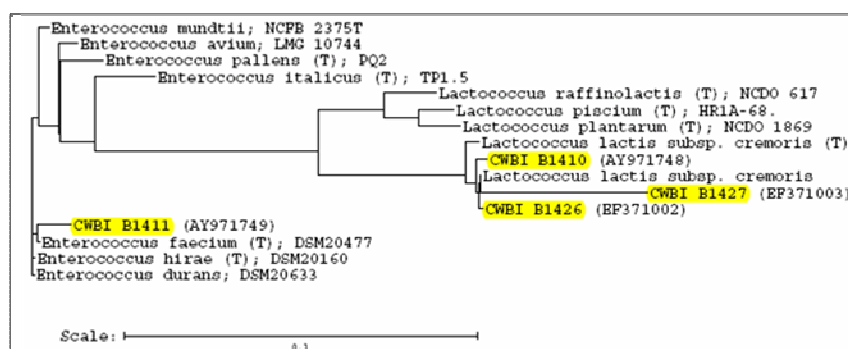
Enterococcus mundtii; NCFB 2375T
Enterococcus avium; LMG 10744
Enterococcus pallens (T); PQ2
Enterococcus italicus (T); TP1.5
Lactococcus raffinolactis (T); NCDO 617
Lactococcus piscium (T); HR1A-68.
Lactococcus plantarum (T); NCDO 1869
Lactococcus lactis subsp. cremoris (T)
CWBI B1410 (AY971748)
Lactococcus lactis subsp. cremoris
CWBI B1427 (EF371003)
CWBI B1426 (EF371002)
CWBI B1411 (AY971749)
Enterococcus faecium (T); DSM20477
Enterococcus hirae (T); DSM20160
Enterococcus durans; DSM20633

Scale:
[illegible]